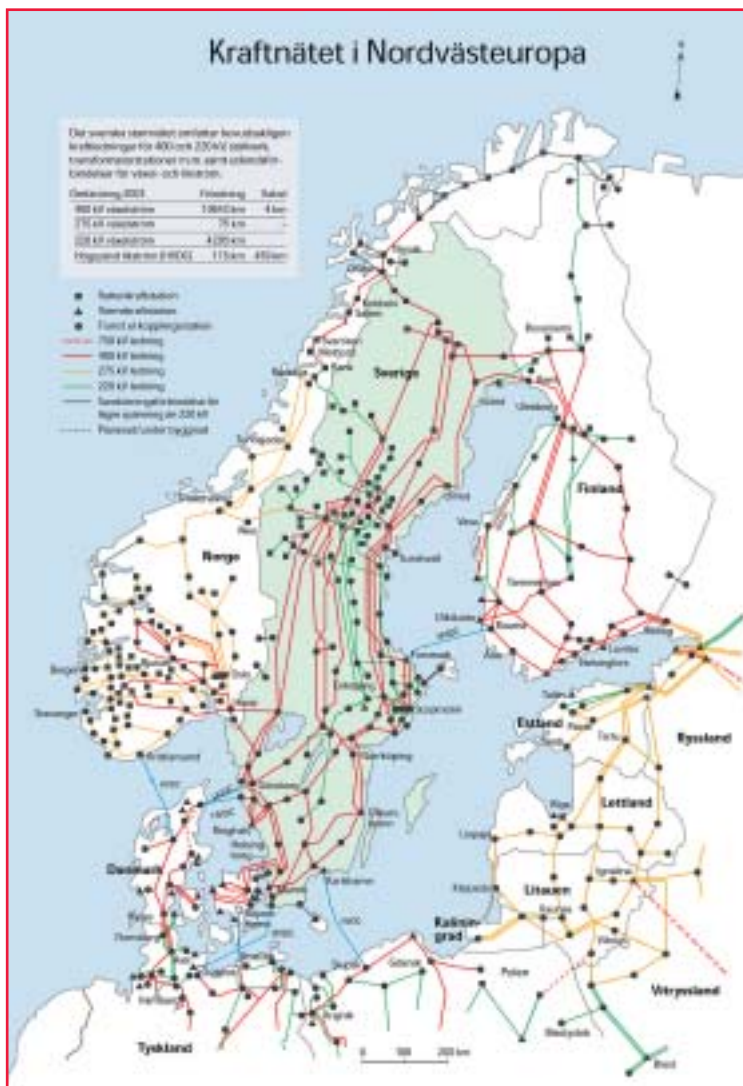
Kraftnätet i Nordvästeuropa

Det svenska stamnätet omfattar huvudsakligen kraftledningar för 400 och 220 kV, stationer, transformatorstationer m.m. samt utlandsförbindelser för växel- och likström.

| Ledningslängd 2003 | Friledning | Kabel |
|---|---|---|
| 400 kV växelström | 10 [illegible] km | 4 km |
| 275 kV växelström | 75 km | – |
| 220 kV växelström | 4 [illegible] km | – |
| Högspänd likström (HVDC) | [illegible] km | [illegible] km |

Svenska stamnätet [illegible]
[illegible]
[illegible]
750 kV ledning
400 kV ledning
275 kV ledning
220 kV ledning
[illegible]
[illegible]

Sverige
Norge
Finland
Ryssland
Estland
Lettland
Litauen
Kaliningrad
Vitryssland
Danmark
Tyskland
Polen
Tallinn
Riga
Oslo
Bergen
Stavanger
Helsingfors
Stockholm

0 100 200 km